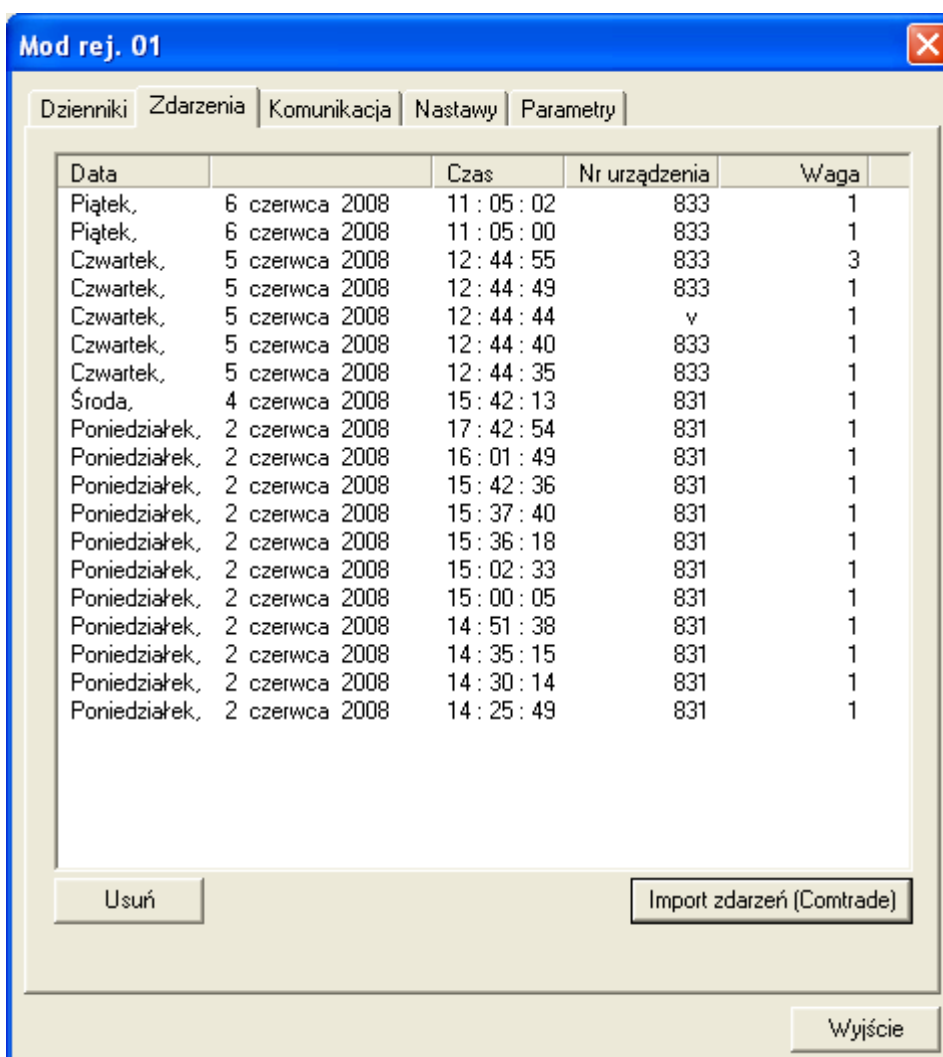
Mod rej. 01

Dzienniki | Zdarzenia | Komunikacja | Nastawy | Parametry

| Data | | Czas | Nr urządzenia | Waga |
|---|---|---|---|---|
| Piątek, | 6 czerwca 2008 | 11 : 05 : 02 | 833 | 1 |
| Piątek, | 6 czerwca 2008 | 11 : 05 : 00 | 833 | 1 |
| Czwartek, | 5 czerwca 2008 | 12 : 44 : 55 | 833 | 3 |
| Czwartek, | 5 czerwca 2008 | 12 : 44 : 49 | 833 | 1 |
| Czwartek, | 5 czerwca 2008 | 12 : 44 : 44 | v | 1 |
| Czwartek, | 5 czerwca 2008 | 12 : 44 : 40 | 833 | 1 |
| Czwartek, | 5 czerwca 2008 | 12 : 44 : 35 | 833 | 1 |
| Środa, | 4 czerwca 2008 | 15 : 42 : 13 | 831 | 1 |
| Poniedziałek, | 2 czerwca 2008 | 17 : 42 : 54 | 831 | 1 |
| Poniedziałek, | 2 czerwca 2008 | 16 : 01 : 49 | 831 | 1 |
| Poniedziałek, | 2 czerwca 2008 | 15 : 42 : 36 | 831 | 1 |
| Poniedziałek, | 2 czerwca 2008 | 15 : 37 : 40 | 831 | 1 |
| Poniedziałek, | 2 czerwca 2008 | 15 : 36 : 18 | 831 | 1 |
| Poniedziałek, | 2 czerwca 2008 | 15 : 02 : 33 | 831 | 1 |
| Poniedziałek, | 2 czerwca 2008 | 15 : 00 : 05 | 831 | 1 |
| Poniedziałek, | 2 czerwca 2008 | 14 : 51 : 38 | 831 | 1 |
| Poniedziałek, | 2 czerwca 2008 | 14 : 35 : 15 | 831 | 1 |
| Poniedziałek, | 2 czerwca 2008 | 14 : 30 : 14 | 831 | 1 |
| Poniedziałek, | 2 czerwca 2008 | 14 : 25 : 49 | 831 | 1 |

Usuń

Import zdarzeń (Comtrade)

Wyjście